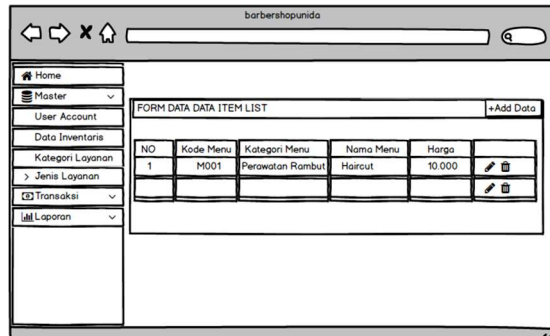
barbershopunida

Home
Master
User Account
Data Inventaris
Kategori Layanan
> Jenis Layanan
Transaksi
Laporan

FORM DATA DATA ITEM LIST
+Add Data

| NO | Kode Menu | Kategori Menu | Nama Menu | Harga | |
|---|---|---|---|---|---|
| 1 | M001 | Perawatan Rambut | Haircut | 10.000 | |
| | | | | | |